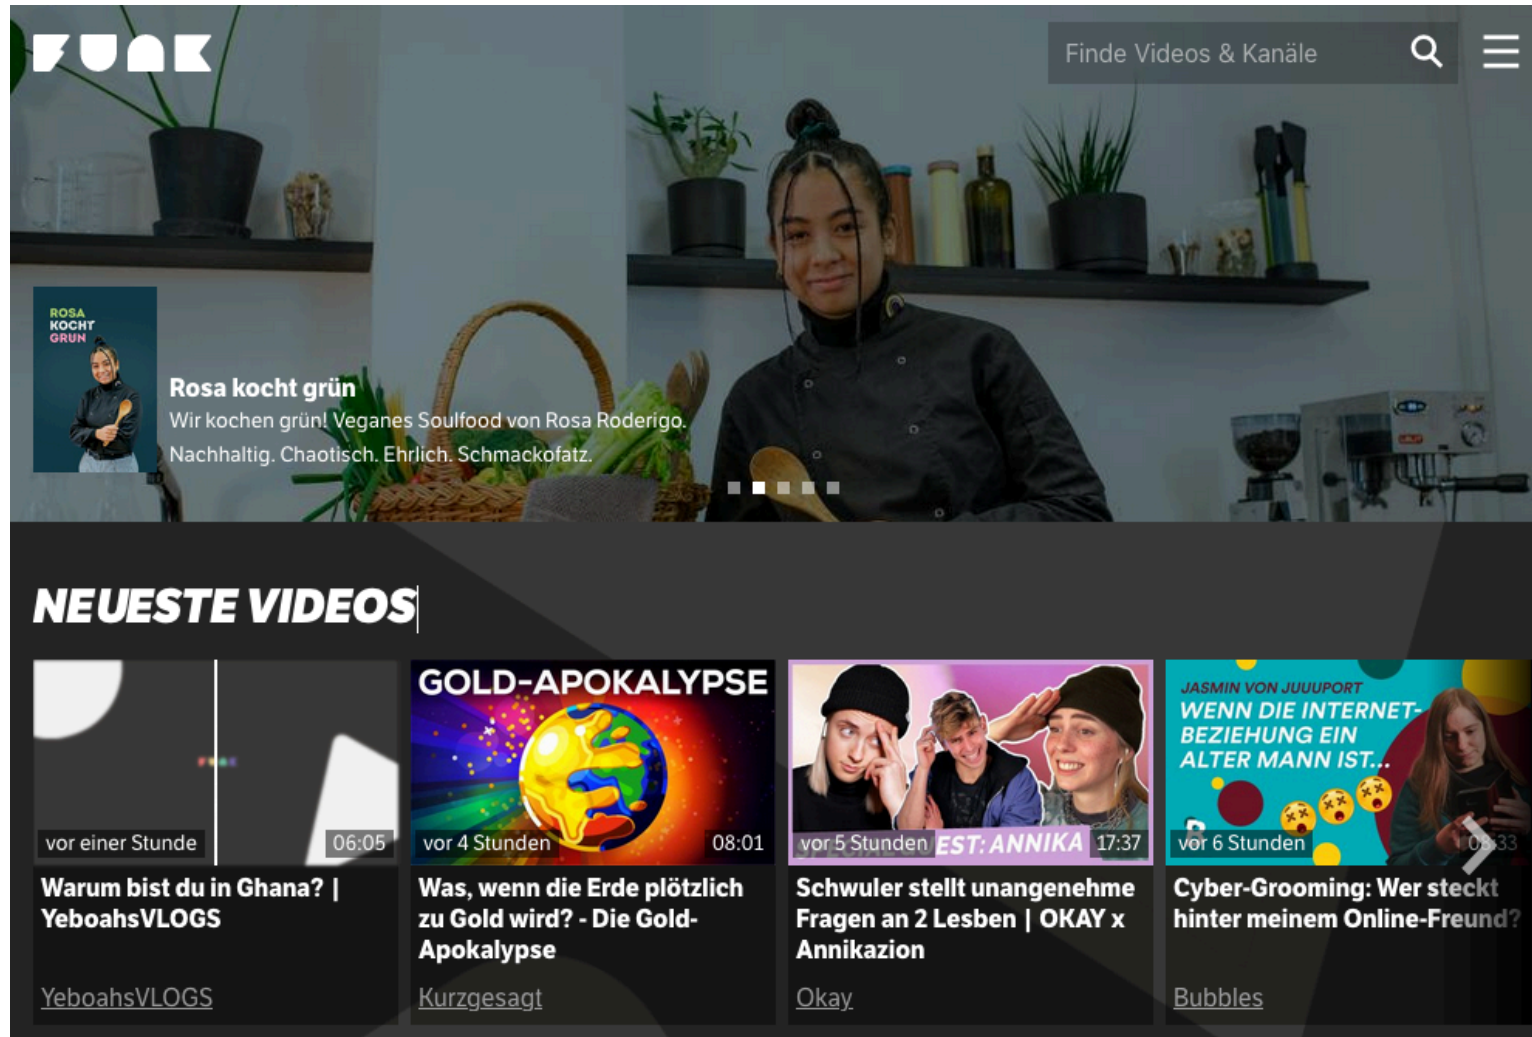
FUNK

Finde Videos & Kanäle

ROSA KOCHT GRÜN

Rosa kocht grün
Wir kochen grün! Veganes Soulfood von Rosa Roderigo. Nachhaltig. Chaotisch. Ehrlich. Schmackofatz.

NEUESTE VIDEOS

vor einer Stunde 06:05
Warum bist du in Ghana? | YeboahsVLOGS
YeboahsVLOGS

GOLD-APOKALYPSE
vor 4 Stunden 08:01
Was, wenn die Erde plötzlich zu Gold wird? - Die Gold-Apokalypse
Kurzgesagt

vor 5 Stunden EST: ANNIKA 17:37
Schwuler stellt unangenehme Fragen an 2 Lesben | OKAY x Annikazion
Okay

JASMIN VON JUUUPORT
WENN DIE INTERNET-BEZIEHUNG EIN ALTER MANN IST...
vor 6 Stunden 08:33
Cyber-Grooming: Wer steckt hinter meinem Online-Freund?
Bubbles